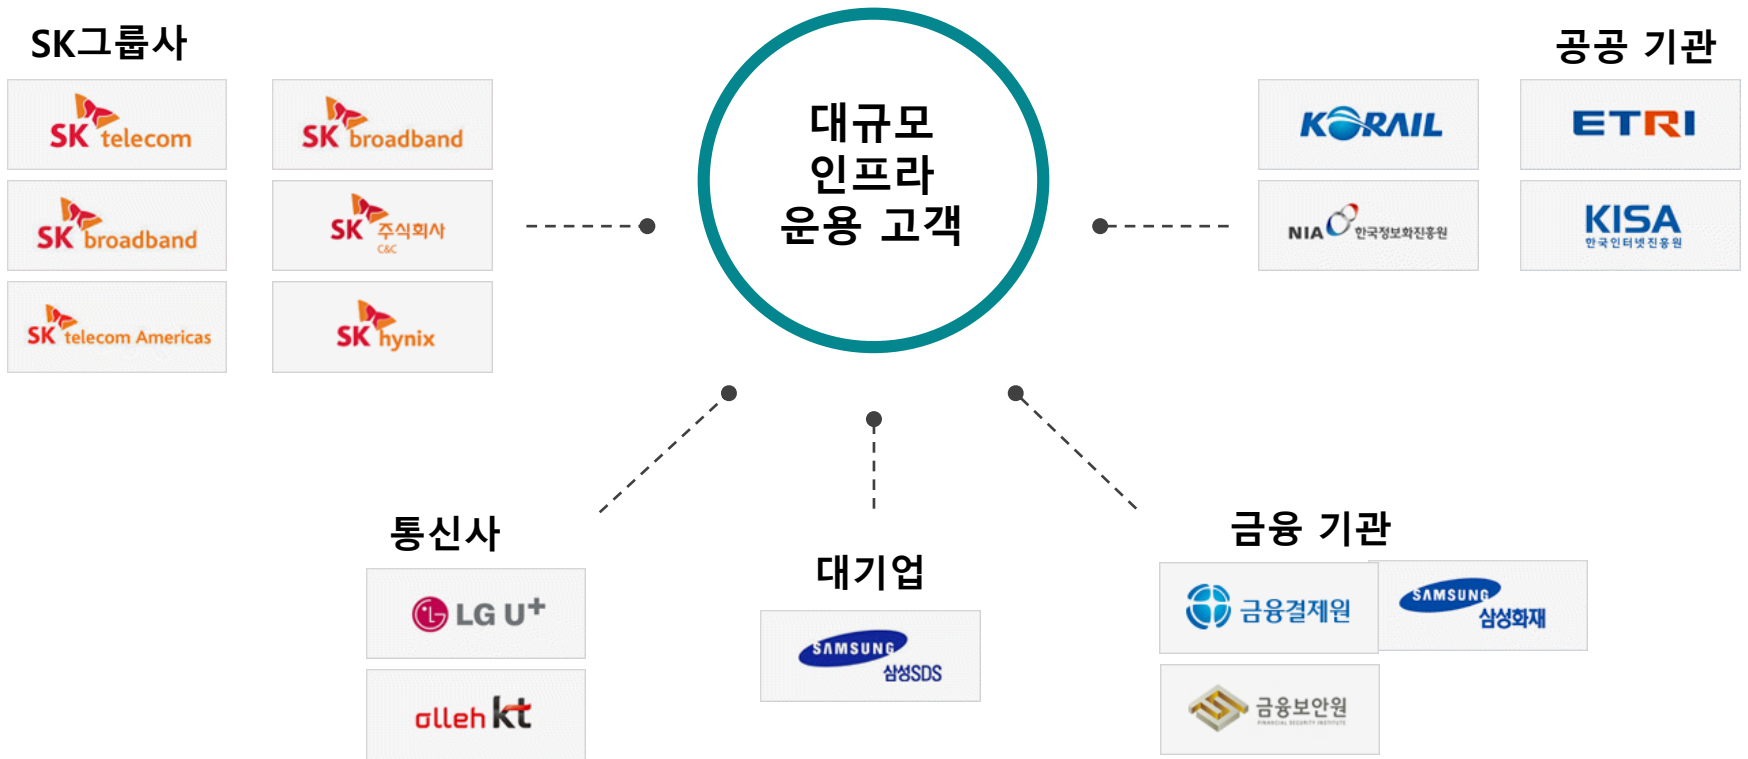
SK그룹사

SK telecom

SK broadband

SK broadband

SK 주식회사 C&C

SK telecom Americas

SK hynix

대규모
인프라
운용 고객

공공 기관

KORAIL

ETRI

NIA 한국정보화진흥원

KISA 한국인터넷진흥원

통신사

LG U+

olleh kt

대기업

SAMSUNG 삼성SDS

금융 기관

금융결제원

SAMSUNG 삼성화재

금융보안원 FINANCIAL SECURITY INSTITUTE